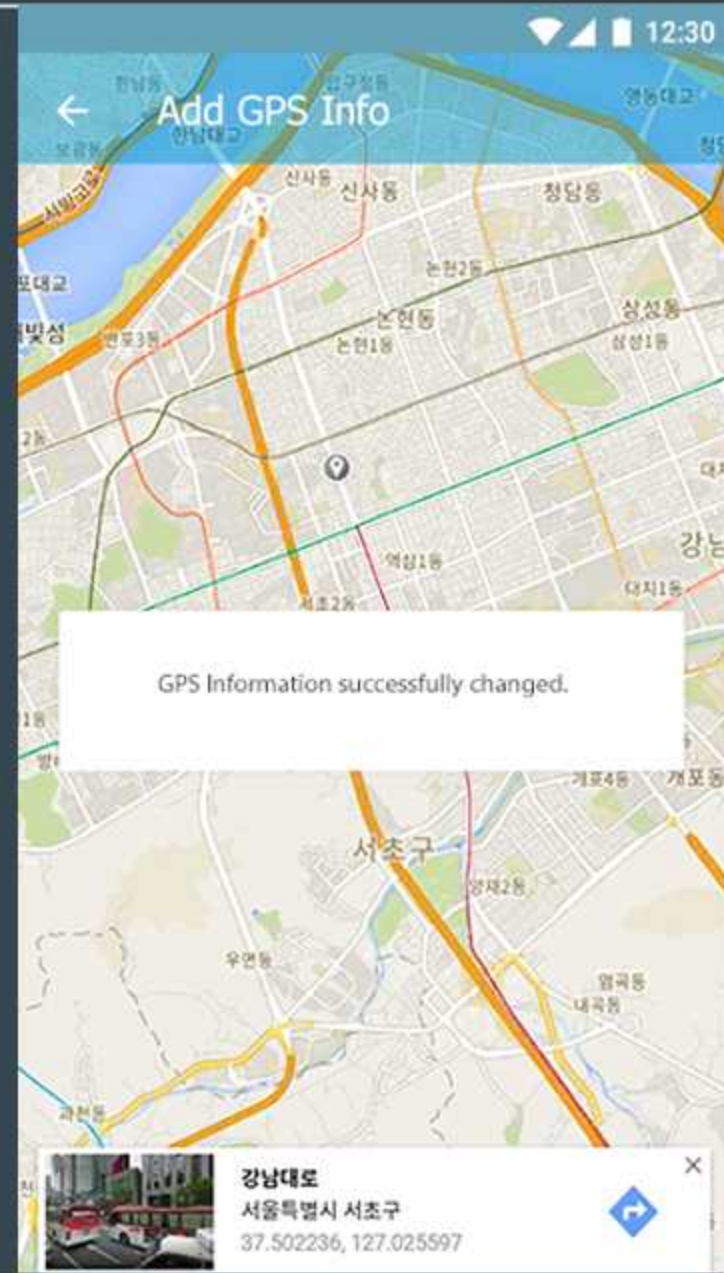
12:30

Add GPS Info

한남대교
동호대교
영동대교
신사동
신사동
청담동
논현2동
포대교
논현동
삼성동
빛섬
반포3동
논현1동
삼성1동
2동
역삼1동
강남
서초2동
대치1동
GPS Information successfully changed.
개포4동
개포동
서초구
양재2동
우면동
염곡동
내곡동
과천동

강남대로
서울특별시 서초구
37.502236, 127.025597